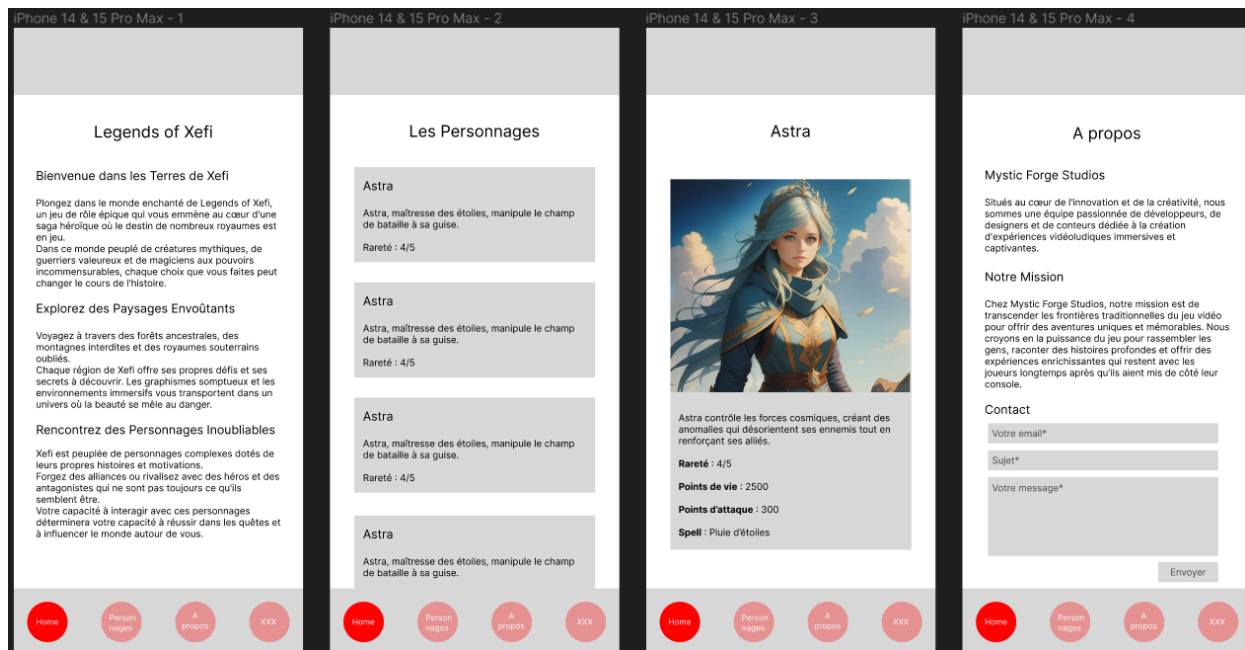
iPhone 14 & 15 Pro Max - 1

Legends of Xefi

Bienvenue dans les Terres de Xefi

Plongez dans le monde enchanté de Legends of Xefi, un jeu de rôle épique qui vous emmène au cœur d'une saga héroïque où le destin de nombreux royaumes est en jeu.
Dans ce monde peuplé de créatures mythiques, de guerriers valeureux et de magiciens aux pouvoirs incommensurables, chaque choix que vous faites peut changer le cours de l'histoire.

Explorez des Paysages Envoûtants

Voyagez à travers des forêts ancestrales, des montagnes interdites et des royaumes souterrains oubliés.
Chaque région de Xefi offre ses propres défis et ses secrets à découvrir. Les graphismes somptueux et les environnements immersifs vous transportent dans un univers où la beauté se mêle au danger.

Rencontrez des Personnages Inoubliables

Xefi est peuplée de personnages complexes dotés de leurs propres histoires et motivations.
Forgez des alliances ou rivalisez avec des héros et des antagonistes qui ne sont pas toujours ce qu'ils semblent être.
Votre capacité à interagir avec ces personnages déterminera votre capacité à réussir dans les quêtes et à influencer le monde autour de vous.

Home Personnages A propos XXX

iPhone 14 & 15 Pro Max - 2

Les Personnages

Astra

Astra, maîtresse des étoiles, manipule le champ de bataille à sa guise.

Rareté : 4/5

Astra

Astra, maîtresse des étoiles, manipule le champ de bataille à sa guise.

Rareté : 4/5

Astra

Astra, maîtresse des étoiles, manipule le champ de bataille à sa guise.

Rareté : 4/5

Astra

Astra, maîtresse des étoiles, manipule le champ de bataille à sa guise.

Home Personnages A propos XXX

iPhone 14 & 15 Pro Max - 3

Astra

Astra contrôle les forces cosmiques, créant des anomalies qui désorientent ses ennemis tout en renforçant ses alliés.

**Rareté** : 4/5

**Points de vie** : 2500

**Points d'attaque** : 300

**Spell** : Pluie d'étoiles

Home Personnages A propos XXX

iPhone 14 & 15 Pro Max - 4

A propos

Mystic Forge Studios

Situés au cœur de l'innovation et de la créativité, nous sommes une équipe passionnée de développeurs, de designers et de conteurs dédiée à la création d'expériences vidéoludiques immersives et captivantes.

Notre Mission

Chez Mystic Forge Studios, notre mission est de transcender les frontières traditionnelles du jeu vidéo pour offrir des aventures uniques et mémorables. Nous croyons en la puissance du jeu pour rassembler les gens, raconter des histoires profondes et offrir des expériences enrichissantes qui restent avec les joueurs longtemps après qu'ils aient mis de côté leur console.

Contact

Votre email*

Sujet*

Votre message*

Envoyer

Home Personnages A propos XXX